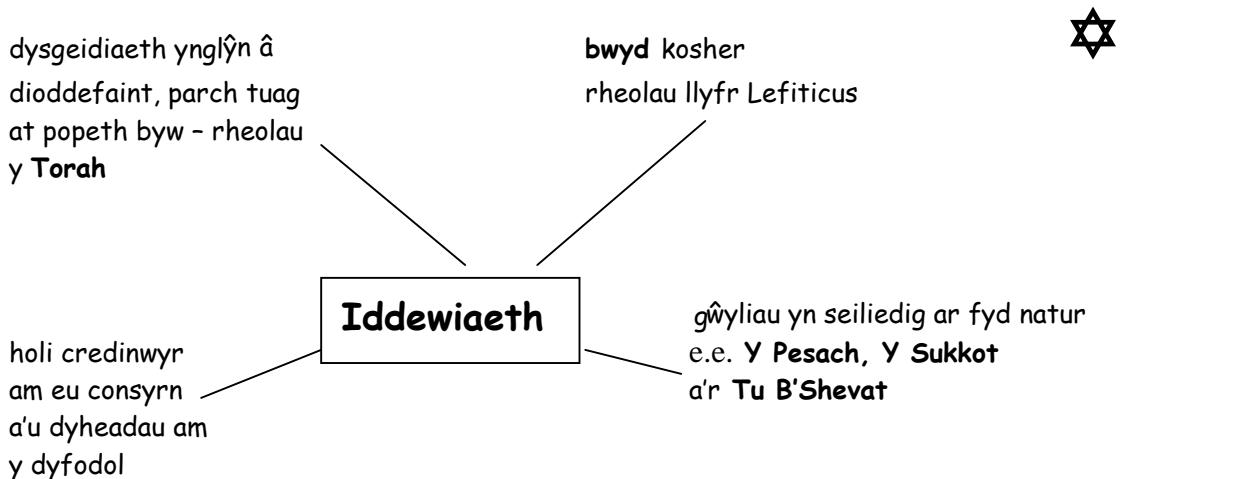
dysgeidiaeth ynglŷn â dioddefaint, parch tuag at popeth byw – rheolau y **Torah**

**bwyd** kosher
rheolau llyfr Lefiticus

✡

**Iddewiaeth**

holi credinwyr am eu consyrn a'u dyheadau am y dyfodol

gŵyliau yn seiliedig ar fyd natur e.e. **Y Pesach, Y Sukkot** a'r **Tu B'Shevat**